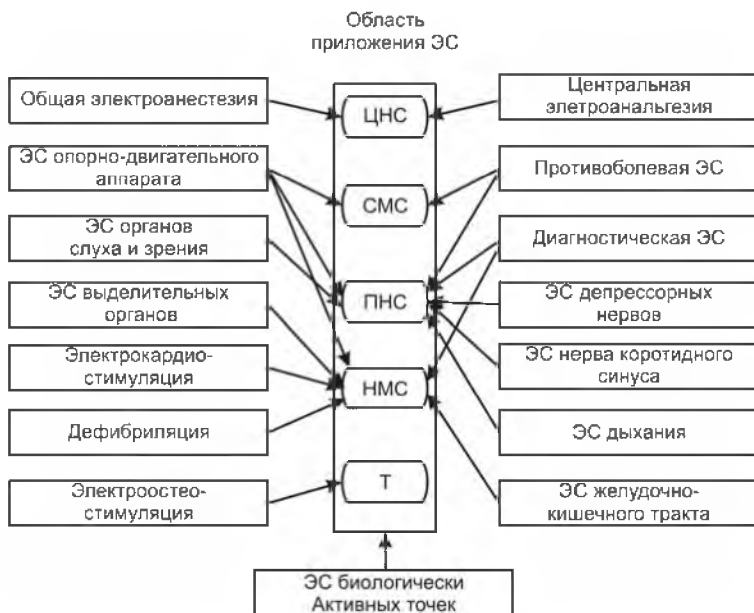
Область приложения ЭС

Общая электроанестезия

ЭС опорно-двигательного аппарата

ЭС органов слуха и зрения

ЭС выделительных органов

Электрокардиостимуляция

Дефибриляция

Электроостеостимуляция

ЦНС

СМС

ПНС

НМС

Т

Центральная элетроанальгезия

Противоболевая ЭС

Диагностическая ЭС

ЭС депрессорных нервов

ЭС нерва коротидного синуса

ЭС дыхания

ЭС желудочно-кишечного тракта

ЭС биологически Активных точек